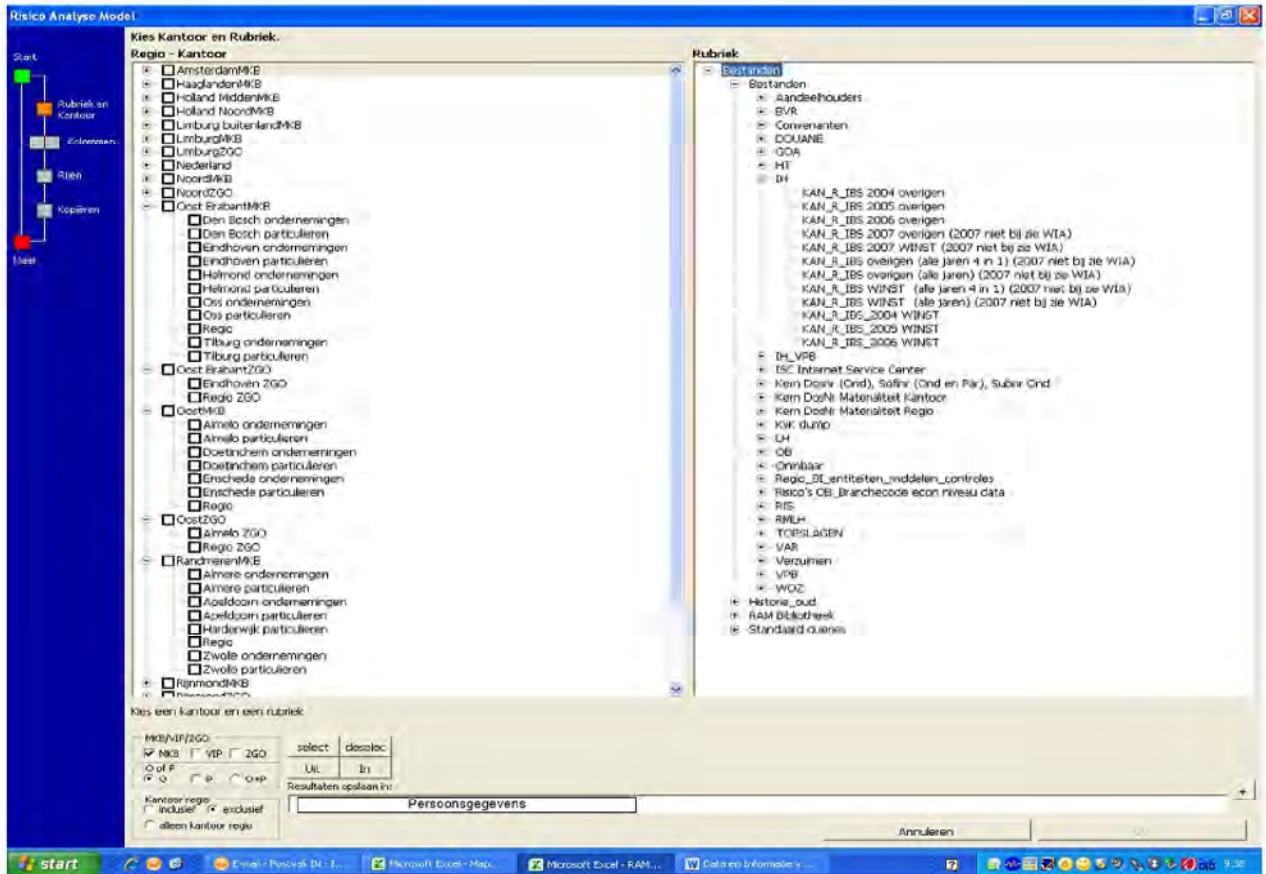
Risico Analyse Model

Start
Rubriek en Kantoor
Kolommen
Rijen
Kopiëren
Einde

Kies Kantoor en Rubriek.

Regio - Kantoor
AmsterdamMKB
HaaglandenMKB
Holland MiddenMKB
Holland NoordMKB
Limburg buitenlandMKB
LimburgMKB
LimburgZGO
Nederland
NoordMKB
NoordZGO
Oost BrabantMKB
Den Bosch ondernemingen
Den Bosch particulieren
Eindhoven ondernemingen
Eindhoven particulieren
Helmond ondernemingen
Helmond particulieren
Oss ondernemingen
Oss particulieren
Regio
Tilburg ondernemingen
Tilburg particulieren
Oost BrabantZGO
Eindhoven ZGO
Regio ZGO
OostMKB
Almelo ondernemingen
Almelo particulieren
Doetinchem ondernemingen
Doetinchem particulieren
Enschede ondernemingen
Enschede particulieren
Regio
OostZGO
Almelo ZGO
Regio ZGO
RandmerenMKB
Almere ondernemingen
Almere particulieren
Apeldoorn ondernemingen
Apeldoorn particulieren
Harderwijk particulieren
Regio
Zwolle ondernemingen
Zwolle particulieren
RijnmondMKB

Rubriek
Bestanden
Bestanden
Aandeelhouders
BVR
Convenanten
DOUANE
GOA
HT
IH
KAN_R_IBS 2004 overigen
KAN_R_IBS 2005 overigen
KAN_R_IBS 2006 overigen
KAN_R_IBS 2007 overigen (2007 niet bij zie WIA)
KAN_R_IBS 2007 WINST (2007 niet bij zie WIA)
KAN_R_IBS overigen (alle jaren 4 in 1) (2007 niet bij zie WIA)
KAN_R_IBS overigen (alle jaren) (2007 niet bij zie WIA)
KAN_R_IBS WINST (alle jaren 4 in 1) (2007 niet bij zie WIA)
KAN_R_IBS WINST (alle jaren) (2007 niet bij zie WIA)
KAN_R_IBS_2004 WINST
KAN_R_IBS_2005 WINST
KAN_R_IBS_2006 WINST
IH_VPB
ISC Internet Service Center
Kern Dosnr (Ond), Sofinr (Ond en Par), Subnr Ond
Kern DosNr Materialiteit Kantoor
Kern DosNr Materialiteit Regio
KvK dump
LH
OB
Oninbaar
Regio_BI_entiteiten_middelen_controles
Risico's OB_Branchecode econ niveau data
RIS
RMLH
TOPSLAGEN
VAR
Verzuimen
VPB
WOZ
Historie_oud
RAM Bibliotheek
Standaard queries

Kies een kantoor en een rubriek

MKB/VIP/ZGO
MKB VIP ZGO
O of P
O P O+P
Kantoor regio
inclusief exclusief
alleen kantoor regio

select deselec
Uit In
Resultaten opslaan in:
Persoonsgegevens

Annuleren

start
Email - Postvak IN - I...
Microsoft Excel - Map...
Microsoft Excel - RAM...
Data en Informatie v...
9:38